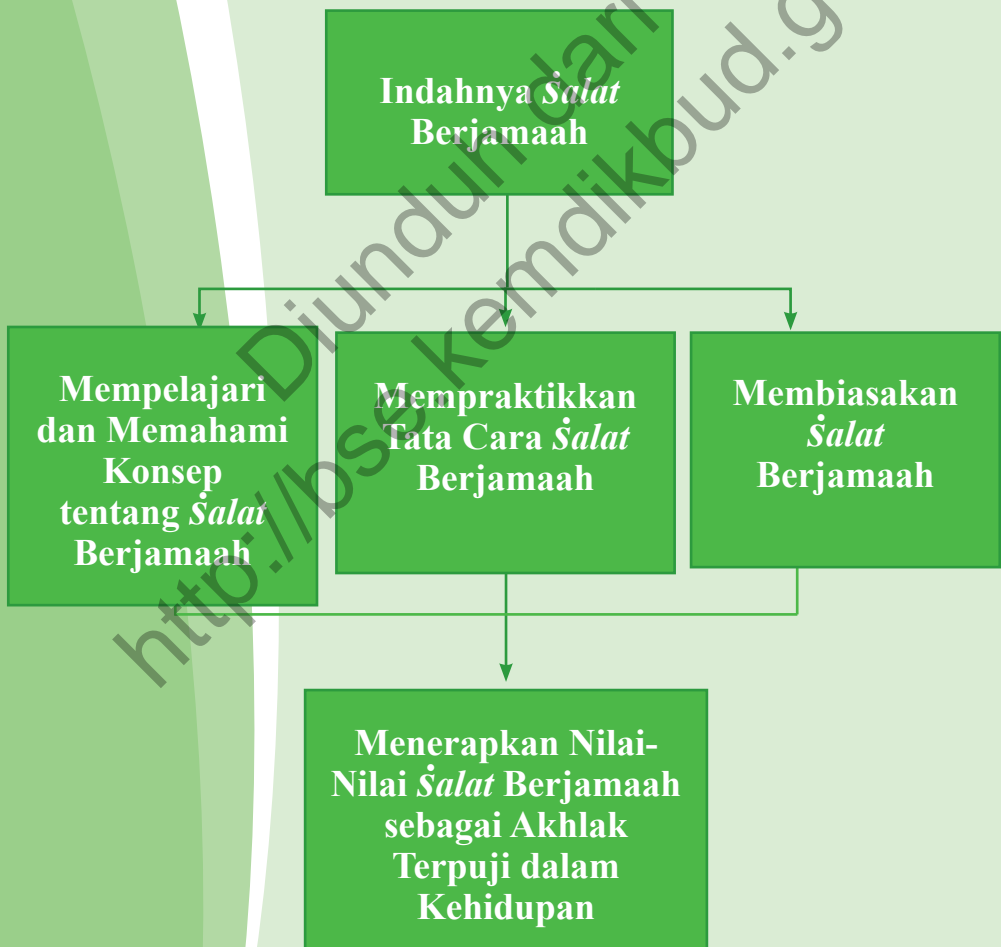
Indahnya Ṡalat Berjamaah

Mempelajari dan Memahami Konsep tentang Ṡalat Berjamaah

Mempraktikkan Tata Cara Ṡalat Berjamaah

Membiasakan Ṡalat Berjamaah

Menerapkan Nilai-Nilai Ṡalat Berjamaah sebagai Akhlak Terpuji dalam Kehidupan

Diunduh dari http://bse.kemdikbud.go.id